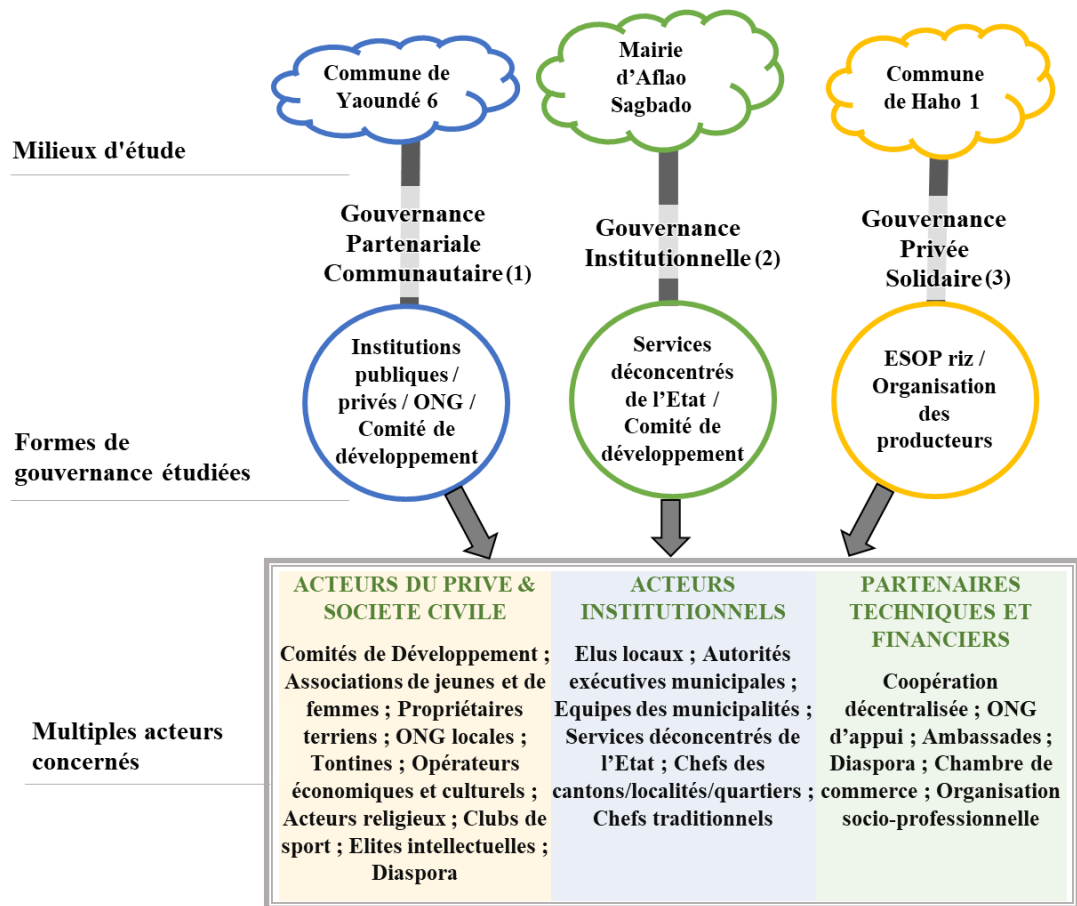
Commune de Yaoundé 6

Mairie d'Aflao Sagbado

Commune de Haho 1

Milieux d'étude

Gouvernance Partenariale Communautaire (1)

Gouvernance Institutionnelle (2)

Gouvernance Privée Solidaire (3)

Institutions publiques / privés / ONG / Comité de développement

Services déconcentrés de l'Etat / Comité de développement

ESOP riz / Organisation des producteurs

Formes de gouvernance étudiées

Multiples acteurs concernés

| ACTEURS DU PRIVE & SOCIETE CIVILE | ACTEURS INSTITUTIONNELS | PARTENAIRES TECHNIQUES ET FINANCIERS |
|---|---|---|
| Comités de Développement ; Associations de jeunes et de femmes ; Propriétaires terriens ; ONG locales ; Tontines ; Opérateurs économiques et culturels ; Acteurs religieux ; Clubs de sport ; Elites intellectuelles ; Diaspora | Elus locaux ; Autorités exécutives municipales ; Equipes des municipalités ; Services déconcentrés de l'Etat ; Chefs des cantons/localités/quartiers ; Chefs traditionnels | Coopération décentralisée ; ONG d'appui ; Ambassades ; Diaspora ; Chambre de commerce ; Organisation socio-professionnelle |